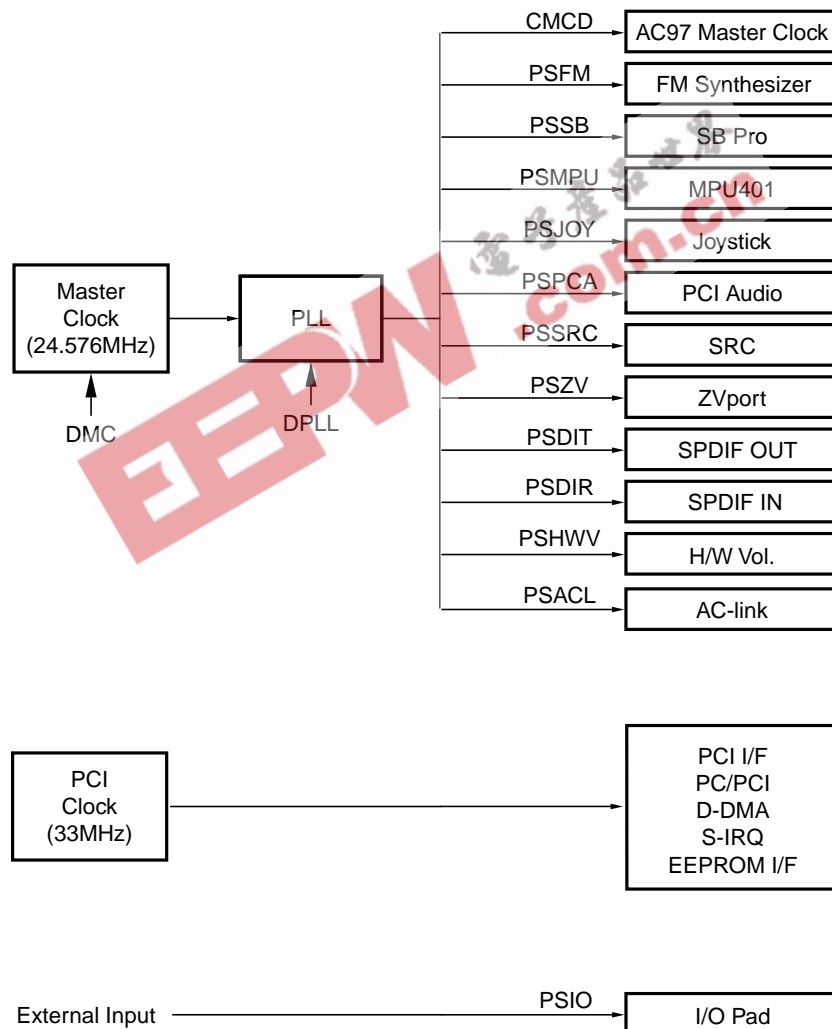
Master Clock (24.576MHz)

DMC

PLL

DPLL

CMCD
AC97 Master Clock

PSFM
FM Synthesizer

PSSB
SB Pro

PSMPU
MPU401

PSJOY
Joystick

PSPCA
PCI Audio

PSSRC
SRC

PSZV
ZVport

PSDIT
SPDIF OUT

PSDIR
SPDIF IN

PSHWV
H/W Vol.

PSACL
AC-link

PCI Clock (33MHz)

PCI I/F
PC/PCI
D-DMA
S-IRQ
EEPROM I/F

External Input

PSIO
I/O Pad

EEPW
电子产品世界
.com.cn